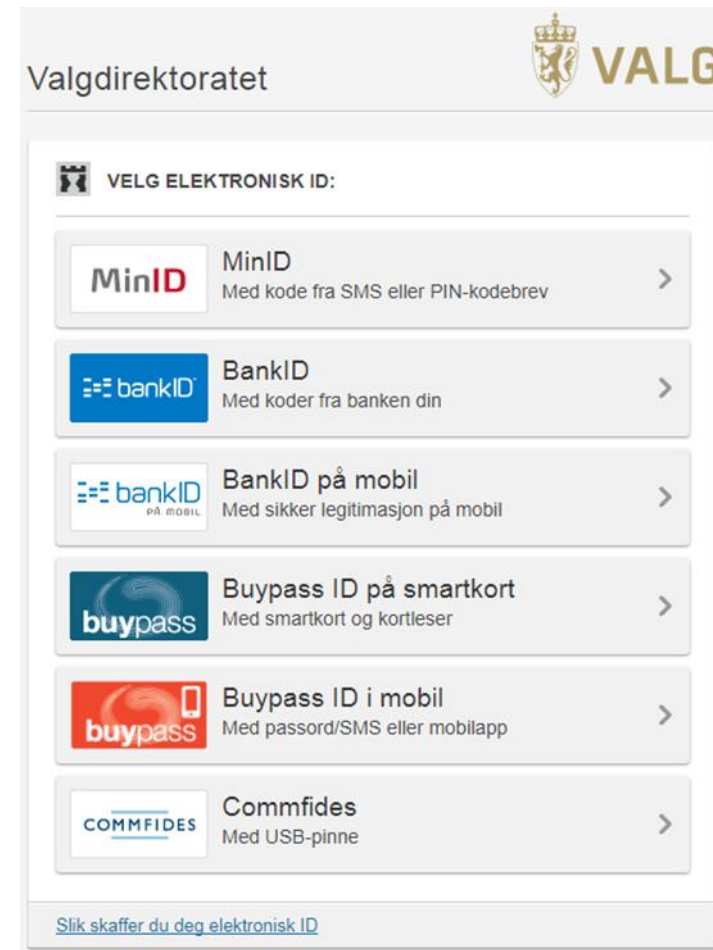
Valgdirektoratet

VALG

VELG ELEKTRONISK ID:

MinID

MinID
Med kode fra SMS eller PIN-kodebrev

bankID

BankID
Med koder fra banken din

bankID PÅ MOBIL

BankID på mobil
Med sikker legitimasjon på mobil

buypass

Buypass ID på smartkort
Med smartkort og kortleser

buypass

Buypass ID i mobil
Med passord/SMS eller mobilapp

COMMFIDES

Commfides
Med USB-pinne

Slik skaffer du deg elektronisk ID